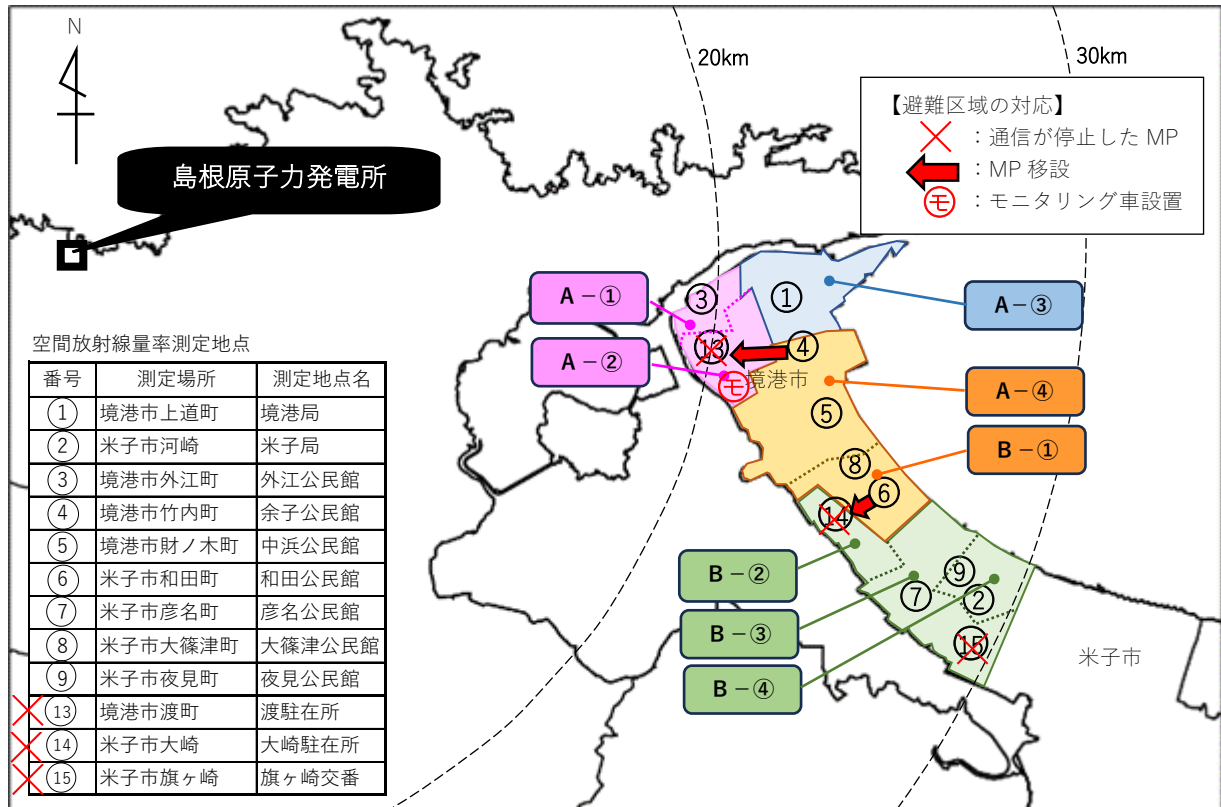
N

島根原子力発電所

20km

30km

【避難区域の対応】
：通信が停止した MP
：MP 移設
㋲：モニタリング車設置

A－①

A－②

A－③

A－④

B－①

B－②

B－③

B－④

③ ① ⑬ ④ ㋲ 境港市 ⑤ ⑧ ⑥ ⑭ ⑨ ⑦ ② ⑮

米子市

空間放射線量率測定地点

| 番号 | 測定場所 | 測定地点名 |
|---|---|---|
| ① | 境港市上道町 | 境港局 |
| ② | 米子市河崎 | 米子局 |
| ③ | 境港市外江町 | 外江公民館 |
| ④ | 境港市竹内町 | 余子公民館 |
| ⑤ | 境港市財ノ木町 | 中浜公民館 |
| ⑥ | 米子市和田町 | 和田公民館 |
| ⑦ | 米子市彦名町 | 彦名公民館 |
| ⑧ | 米子市大篠津町 | 大篠津公民館 |
| ⑨ | 米子市夜見町 | 夜見公民館 |
| ⑬ | 境港市渡町 | 渡駐在所 |
| ⑭ | 米子市大崎 | 大崎駐在所 |
| ⑮ | 米子市旗ヶ崎 | 旗ヶ崎交番 |